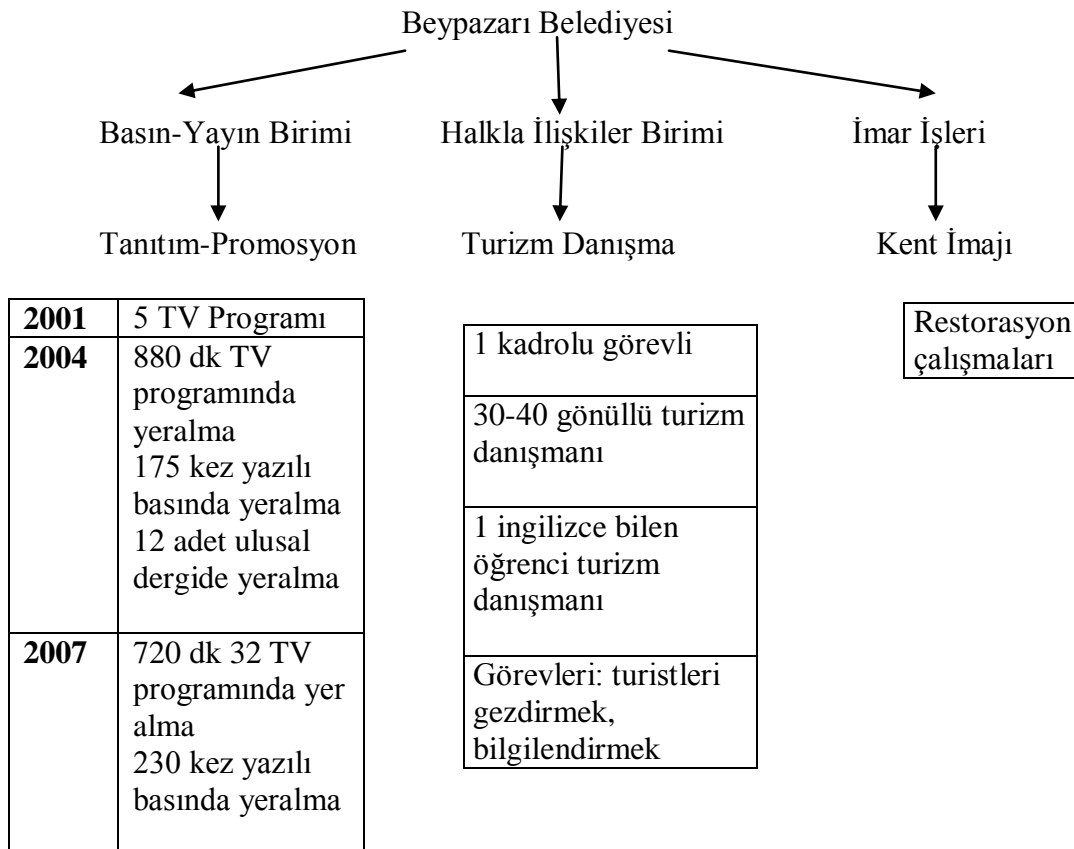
Beypazarı Belediyesi

Basın-Yayın Birimi

Tanıtım-Promosyon

Halkla İlişkiler Birimi

Turizm Danışma

İmar İşleri

Kent İmajı

| | |
|---|---|
| **2001** | 5 TV Programı |
| **2004** | 880 dk TV programında yeralma 175 kez yazılı basında yeralma 12 adet ulusal dergide yeralma |
| **2007** | 720 dk 32 TV programında yer alma 230 kez yazılı basında yeralma |

| |
|---|
| 1 kadrolu görevli |
| 30-40 gönüllü turizm danışmanı |
| 1 ingilizce bilen öğrenci turizm danışmanı |
| Görevleri: turistleri gezdirmek, bilgilendirmek |

Restorasyon çalışmaları